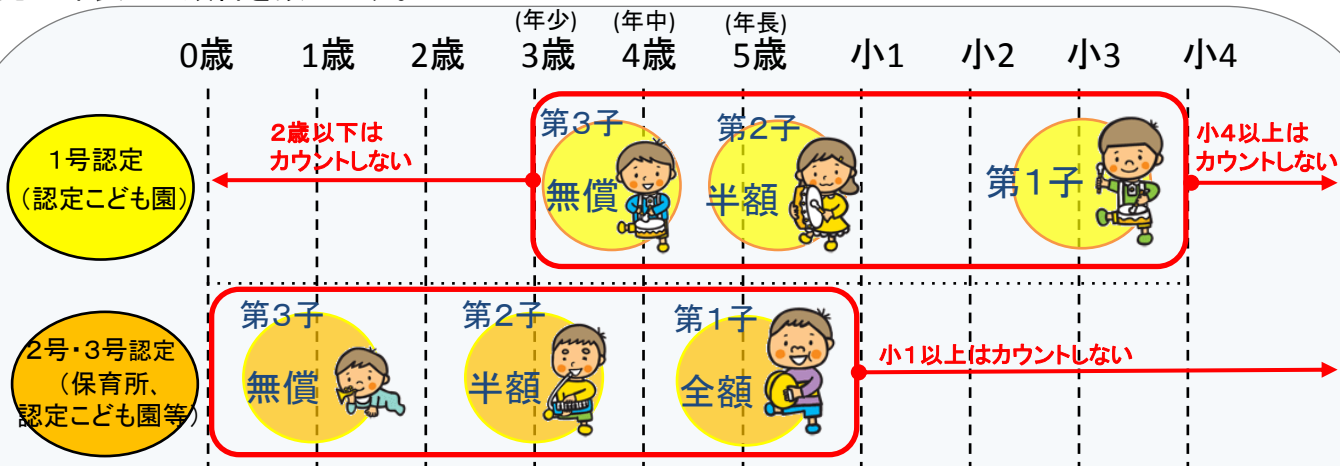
(年少) (年中) (年長)

0歳 1歳 2歳 3歳 4歳 5歳 小1 小2 小3 小4

1号認定
（認定こども園）

2歳以下は
カウントしない

第3子
無償

第2子
半額

第1子

小4以上は
カウントしない

2号・3号認定
（保育所、
認定こども園等）

第3子
無償

第2子
半額

第1子
全額

小1以上はカウントしない